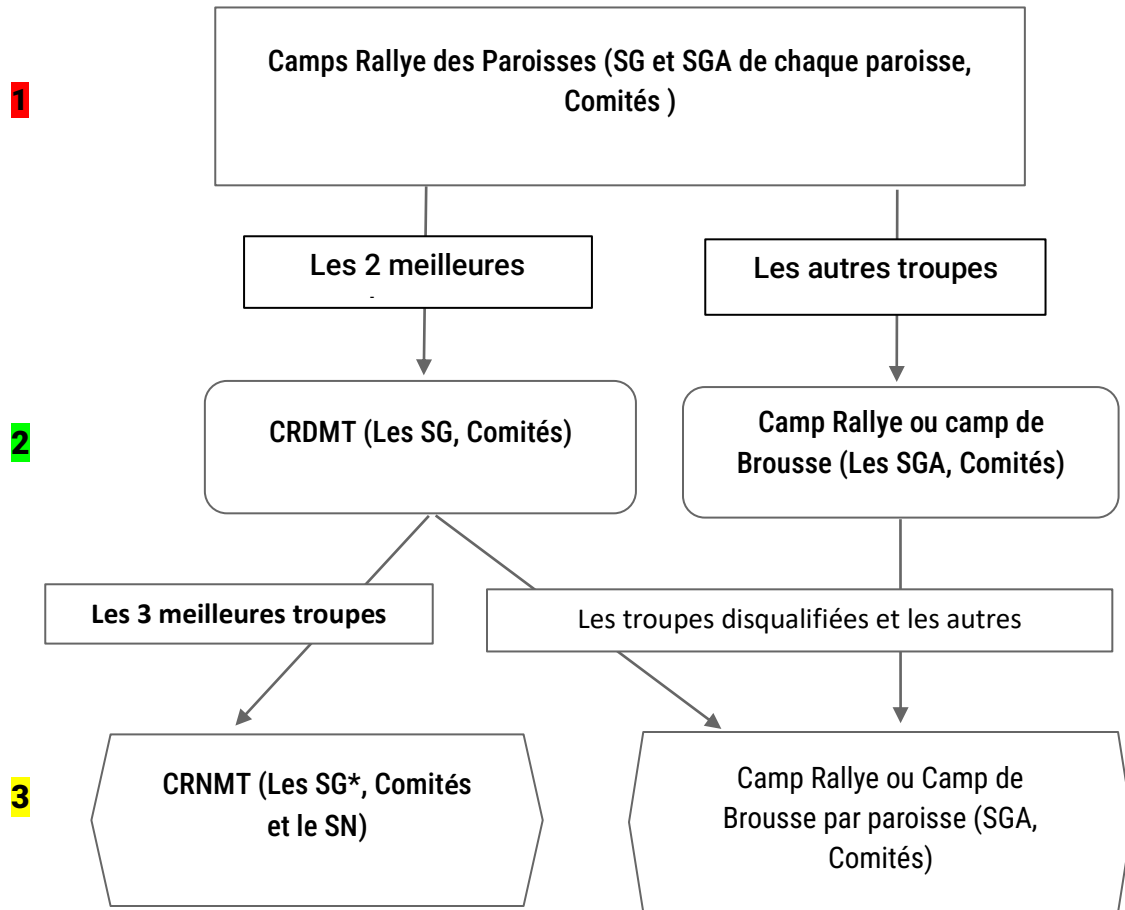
1

Camps Rallye des Paroisses (SG et SGA de chaque paroisse, Comités )

Les 2 meilleures

Les autres troupes

2

CRDMT (Les SG, Comités)

Camp Rallye ou camp de Brousse (Les SGA, Comités)

Les 3 meilleures troupes

Les troupes disqualifiées et les autres

3

CRNMT (Les SG*, Comités et le SN)

Camp Rallye ou Camp de Brousse par paroisse (SGA, Comités)